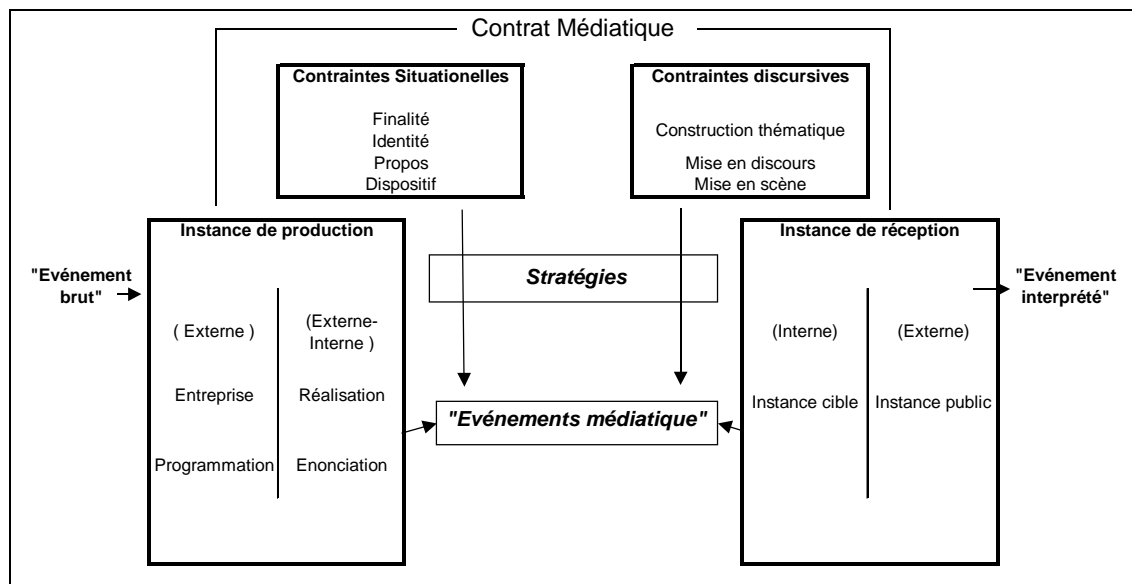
Contrat Médiatique

Contraintes Situationelles

Finalité
Identité
Propos
Dispositif

Contraintes discursives

Construction thématique
Mise en discours
Mise en scène

"Evénement brut"

Instance de production

( Externe )
Entreprise
Programmation

(Externe-Interne )
Réalisation
Enonciation

Stratégies

"Evénements médiatique"

Instance de réception

(Interne)
Instance cible

(Externe)
Instance public

"Evénement interprété"